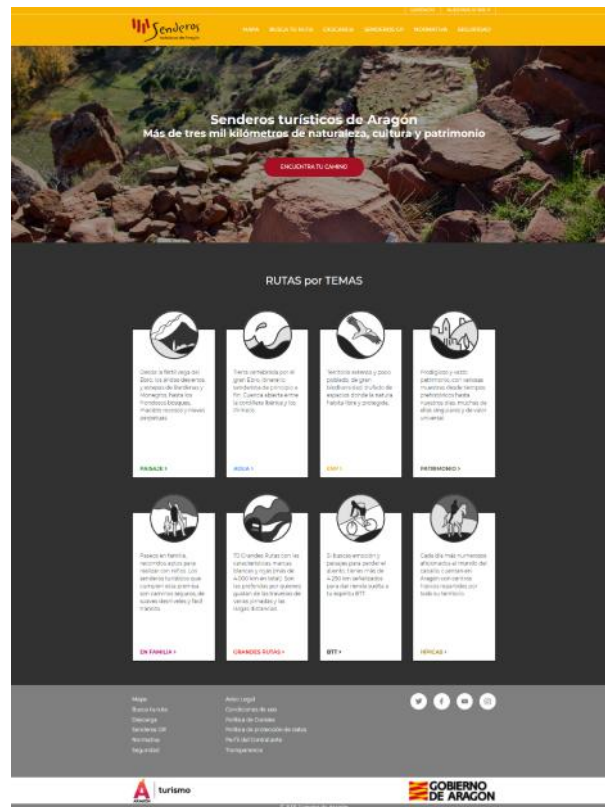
Senderos

MAPA BUSCA TU RUTA DESCARGA SENDEROS GR NORMATIVA SEGURIDAD

Senderos turísticos de Aragón
Más de tres mil kilómetros de naturaleza, cultura y patrimonio

ENCUENTRA TU CAMINO

RUTAS por TEMAS

Desde la fértil vega del Ebro, los áridos desiertos y estepas de Bardenas y Monegros, hasta los frondosos bosques, macizos rocosos y nieves perpetuas.

PAISAJE >

Tierra vertebrada por el gran Ebro, itinerario senderista de principio a fin. Cuenca abierta entre la cordillera Ibérica y los Pirineos.

AGUA >

Territorio extenso y poco poblado, de gran biodiversidad. Incluido de espacios donde la naturaleza habita libre y protegida.

FAUNA >

Prodigioso y vasto patrimonio, con valiosas muestras desde tiempos prehistóricos hasta nuestros días. Muchas de ellas singulares y de valor universal.

PATRIMONIO >

Paseos en familia, recorridos aptos para realizar con niños. Los senderos turísticos que cumplen esta premisa son caminos seguros, de suaves desniveles y fácil tránsito.

EN FAMILIA >

70 Grandes Rutas con las características marcas blancas y rojas (más de 4.000 km en total). Son las preferidas por quienes quieren recorrer los paisajes de varias jornadas y las largas distancias.

GRANDES RUTAS >

Si buscas emoción y paisajes para perder el aliento, tienes más de 4.250 km señalizados para dar rienda suelta a tu espíritu BTT.

BTT >

Cada día más numerosos aficionados al mundo del caballo, y jinetes en Aragón con caminos hípicos repartidos por todo su territorio.

HÍPICAS >

Mapa
Busca tu ruta
Descarga
Senderos GR
Normativa
Seguridad

Aviso Legal
Condiciones de uso
Política de Cookies
Política de protección de datos
Perfil del Contratante
Transparencia

turismo

GOBIERNO DE ARAGON